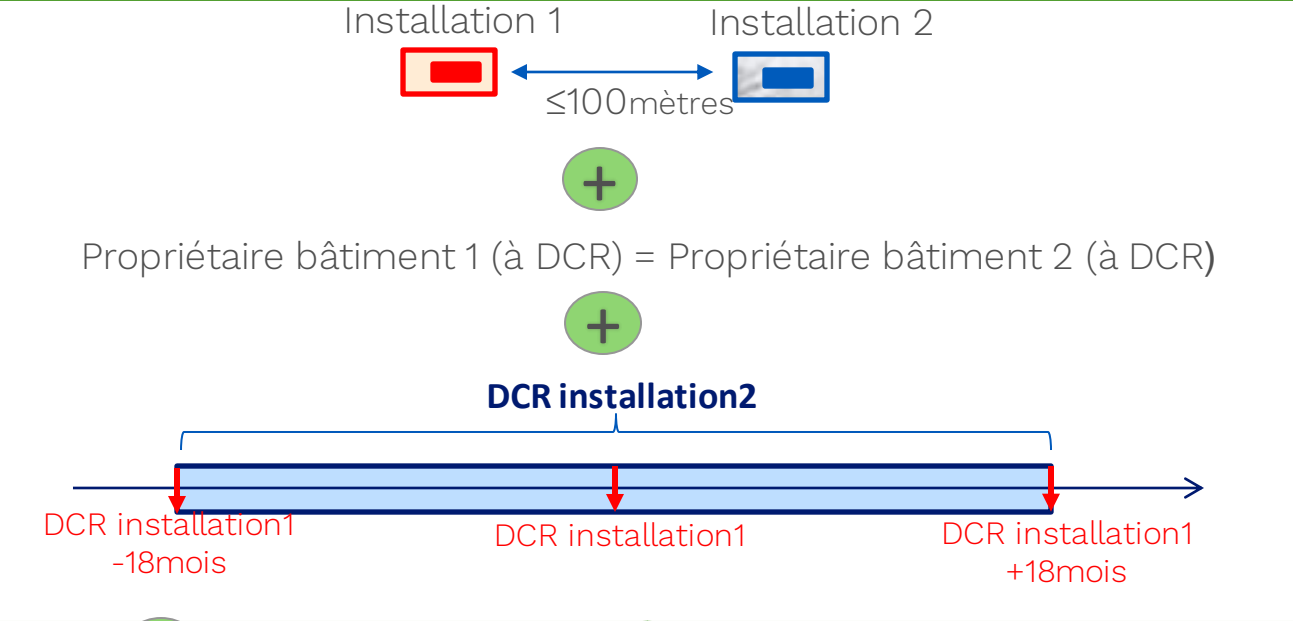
Installation 1

Installation 2

≤100mètres

Propriétaire bâtiment 1 (à DCR) = Propriétaire bâtiment 2 (à DCR)

DCR installation2

DCR installation1 -18mois

DCR installation1

DCR installation1 +18mois